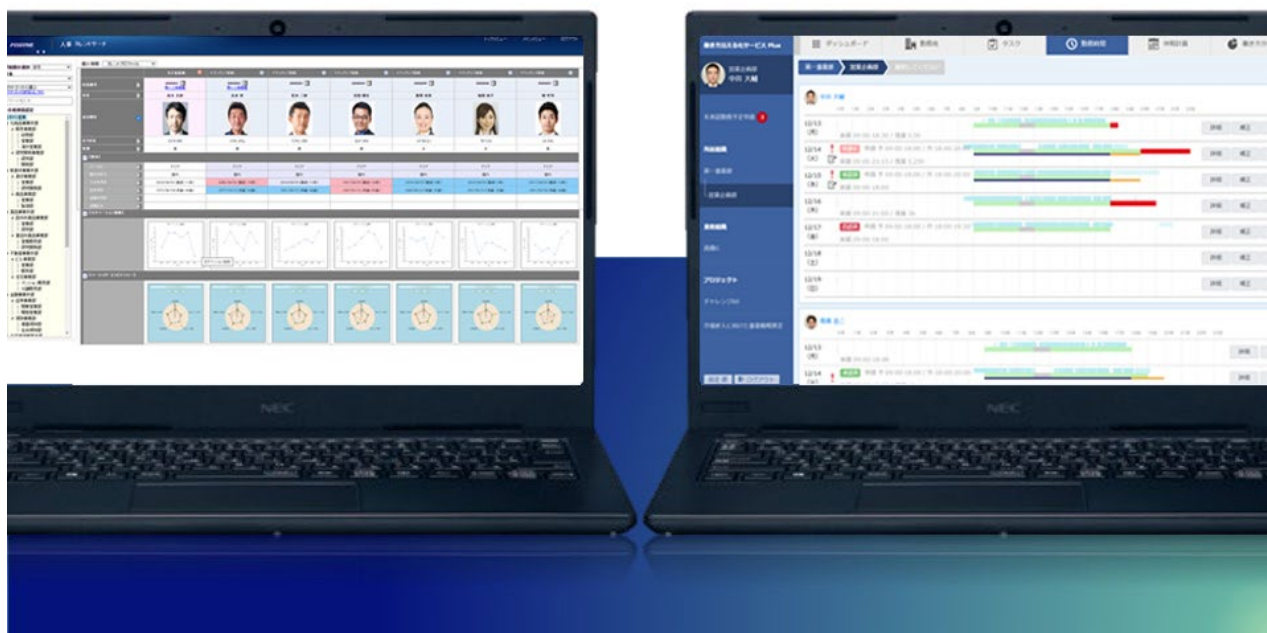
POSITIVE 人事 タレントサーチ

NEC

働き方改革ソリューション Plus
営業企画部
中田 大輔

ダッシュボード
勤務表
タスク
勤務時間
36協定

中田 大輔

12/13 (月)
12/14 (火)
12/15 (水)
12/16 (木)
12/17 (金)
12/18 (土)
12/19 (日)

詳細
修正

プロジェクト

12/13 (月)
12/14 (火)

NEC